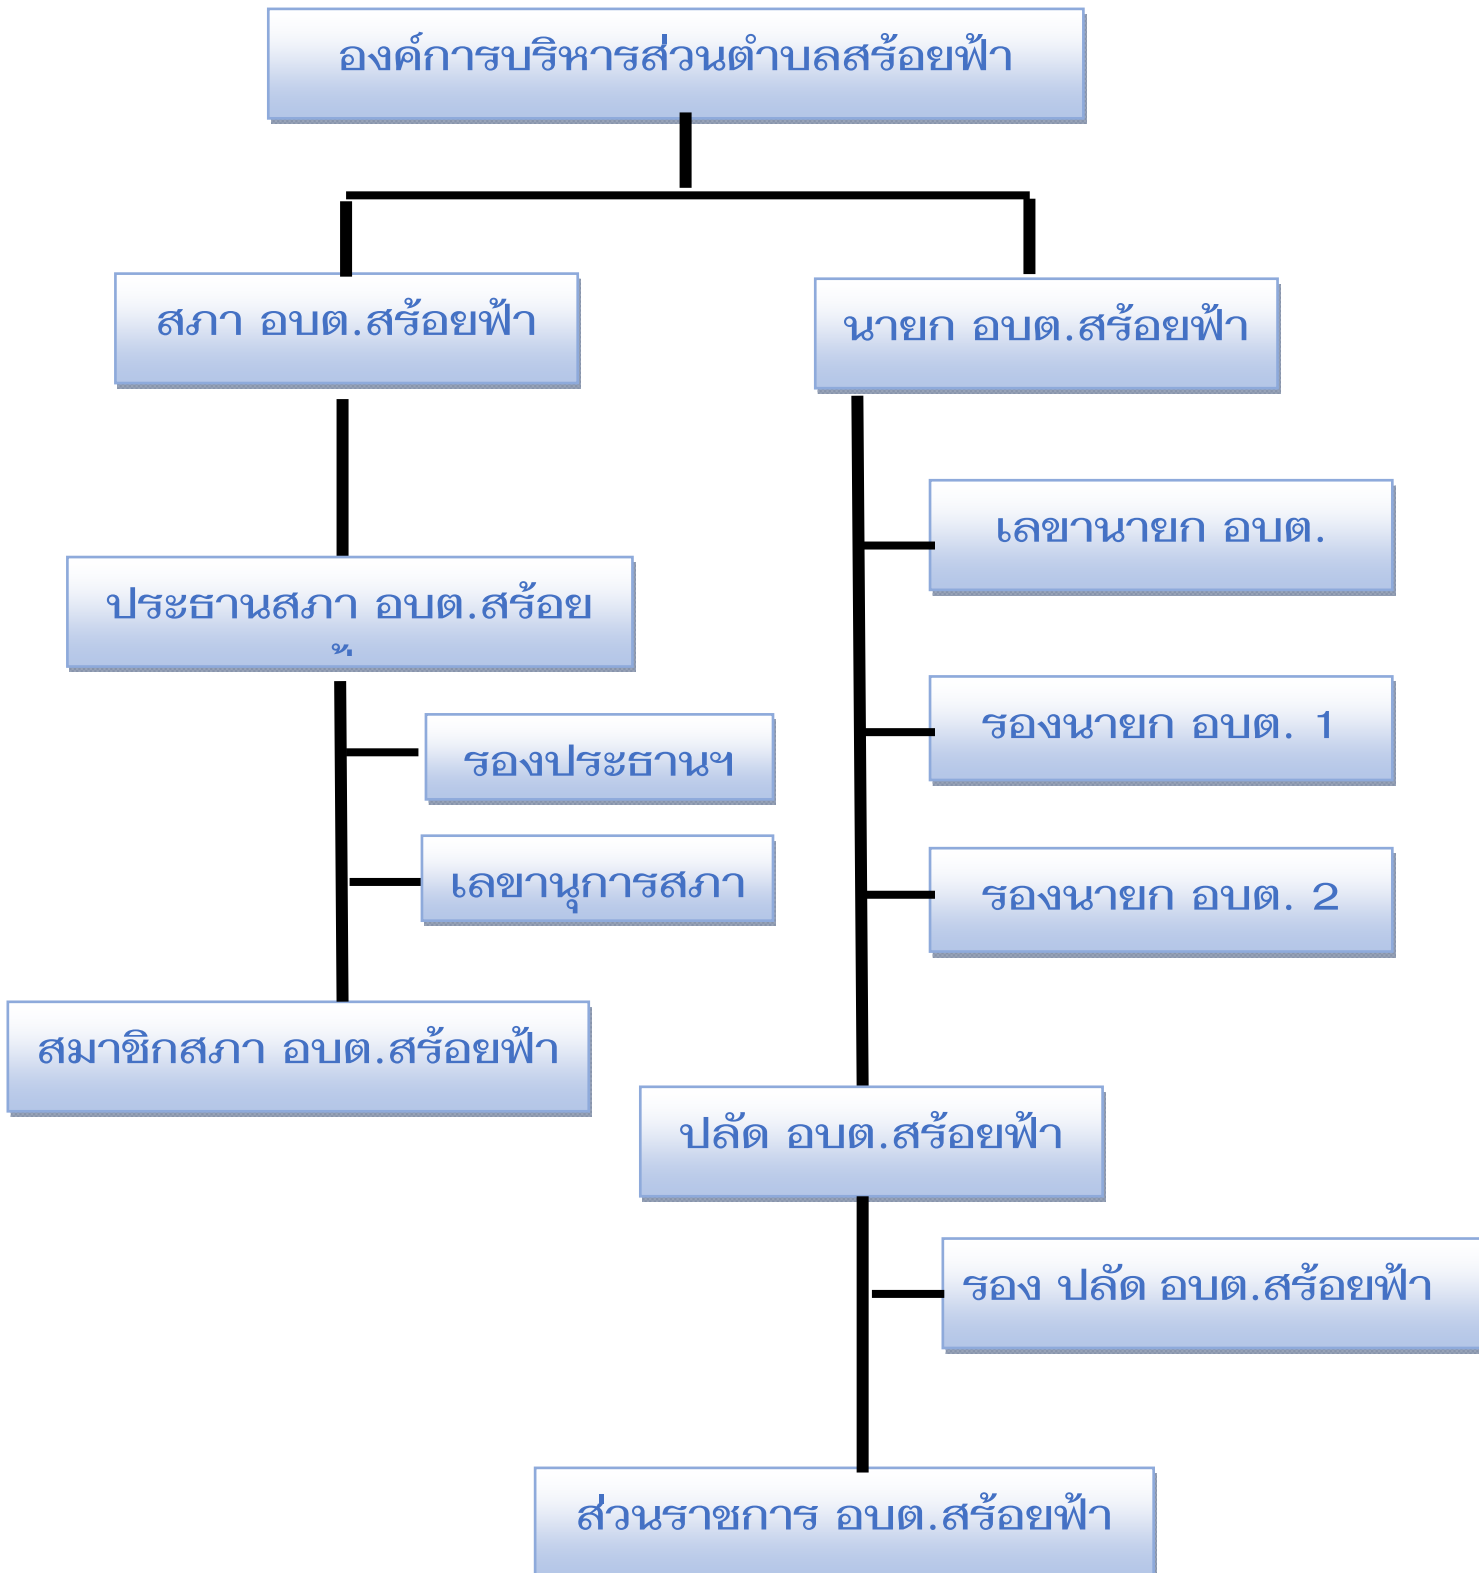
องค์การบริหารส่วนตำบลสร้อยฟ้า

สภา อบต.สร้อยฟ้า

นายก อบต.สร้อยฟ้า

เลขานายก อบต.

ประธานสภา อบต.สร้อยฟ้า

รองนายก อบต. 1

รองประธานฯ

เลขานุการสภา

รองนายก อบต. 2

สมาชิกสภา อบต.สร้อยฟ้า

ปลัด อบต.สร้อยฟ้า

รอง ปลัด อบต.สร้อยฟ้า

ส่วนราชการ อบต.สร้อยฟ้า